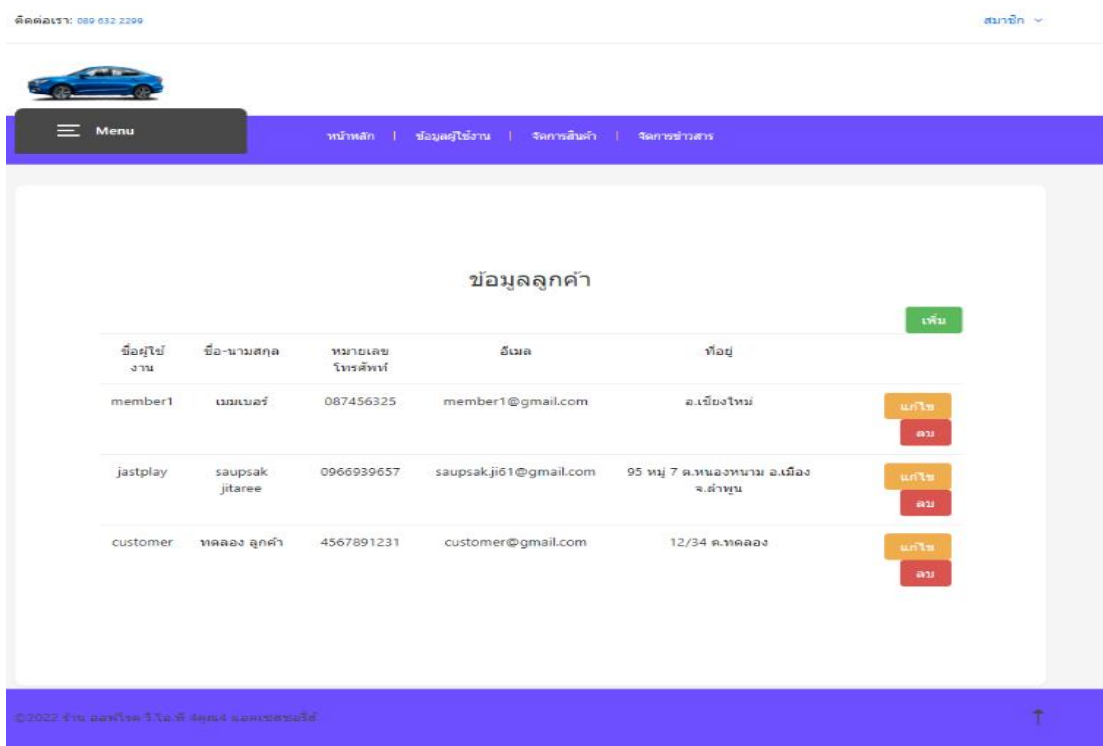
ติดต่อเรา: 089 632 2299

สมาชิก

Menu

หน้าหลัก | ข้อมูลผู้ใช้งาน | จัดการสินค้า | จัดการข่าวสาร

ข้อมูลลูกค้า

เพิ่ม

| ชื่อผู้ใช้งาน | ชื่อ-นามสกุล | หมายเลขโทรศัพท์ | อีเมล | ที่อยู่ | |
|---|---|---|---|---|---|
| member1 | เมมเบอร์ | 087456325 | member1@gmail.com | อ.เชียงใหม่ | แก้ไข ลบ |
| jastplay | saupsak jitaree | 0966939657 | saupsak.ji61@gmail.com | 95 หมู่ 7 ต.หนองหนาม อ.เมือง จ.ลำพูน | แก้ไข ลบ |
| customer | ทดลอง ลูกค้า | 4567891231 | customer@gmail.com | 12/34 ต.ทดลอง | แก้ไข ลบ |

©2022 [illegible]